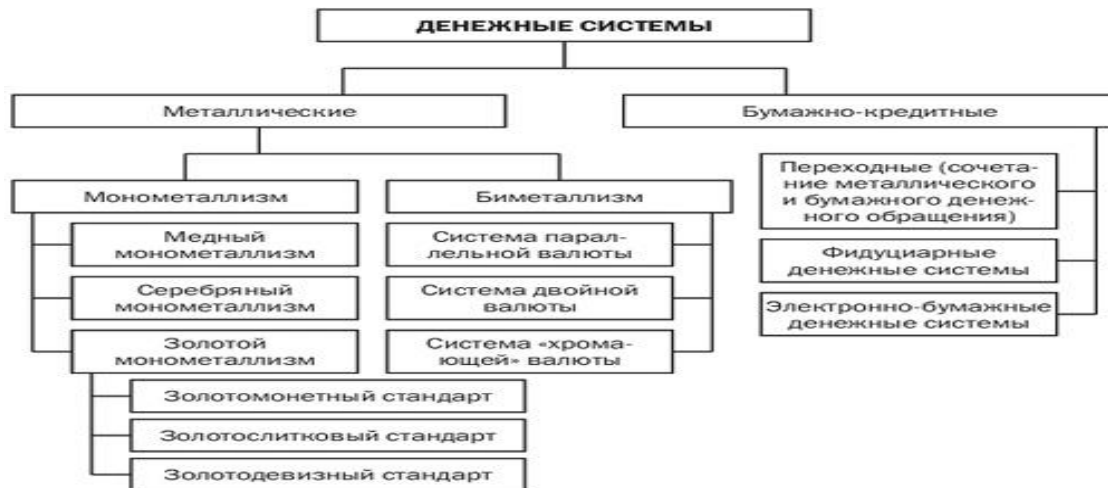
ДЕНЕЖНЫЕ СИСТЕМЫ

Металлические

Бумажно-кредитные

Монометаллизм

Биметаллизм

Медный монометаллизм

Серебряный монометаллизм

Золотой монометаллизм

Золотомонетный стандарт

Золотослитковый стандарт

Золотодевизный стандарт

Система параллельной валюты

Система двойной валюты

Система «хромающей» валюты

Переходные (сочетание металлического и бумажного денежного обращения)

Фидуциарные денежные системы

Электронно-бумажные денежные системы